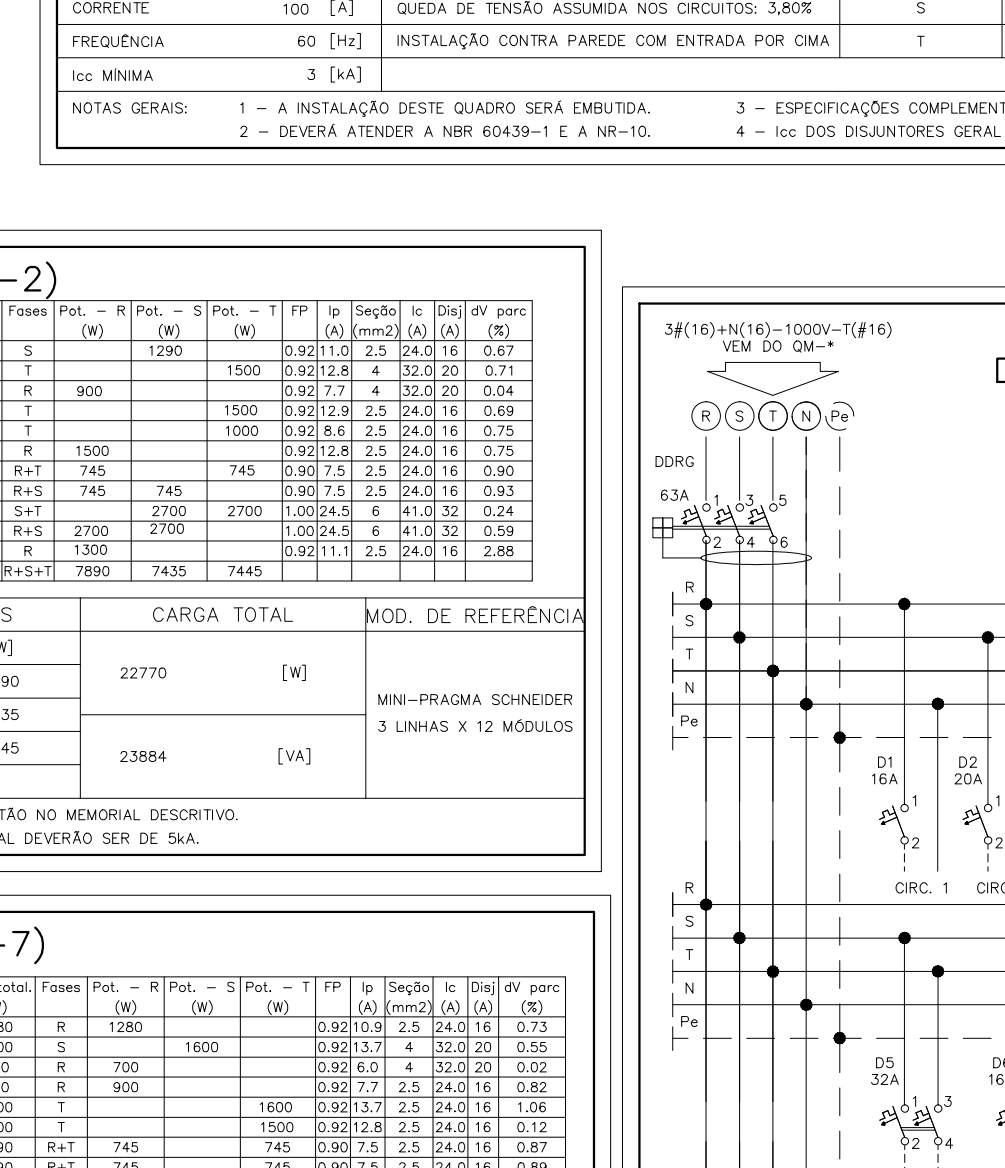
| CORRENTE | 100 [A] | QUEDA DE TENSÃO ASSUMIDA NOS CIRCUITOS: 3,80% | S |
|---|---|---|---|
| FREQUÊNCIA | 60 [Hz] | INSTALAÇÃO CONTRA PAREDE COM ENTRADA POR CIMA | T |
| Icc MÍNIMA | 3 [kA] | | |

NOTAS GERAIS: 1 – A INSTALAÇÃO DESTE QUADRO SERÁ EMBUTIDA. 3 – ESPECIFICAÇÕES COMPLEMENT
2 – DEVERÁ ATENDER A NBR 60439-1 E A NR-10. 4 – Icc DOS DISJUNTORES GERAL

–2)

| Fases | Pot. – R (W) | Pot. – S (W) | Pot. – T (W) | FP | Ip (A) | Seção (mm2) | Ic (A) | Disj (A) | dV parc (%) |
|---|---|---|---|---|---|---|---|---|---|
| S | | 1290 | | 0.92 | 11.0 | 2.5 | 24.0 | 16 | 0.67 |
| T | | | 1500 | 0.92 | 12.8 | 4 | 32.0 | 20 | 0.71 |
| R | 900 | | | 0.92 | 7.7 | 4 | 32.0 | 20 | 0.04 |
| T | | | 1500 | 0.92 | 12.9 | 2.5 | 24.0 | 16 | 0.69 |
| T | | | 1000 | 0.92 | 8.6 | 2.5 | 24.0 | 16 | 0.75 |
| R | 1500 | | | 0.92 | 12.8 | 2.5 | 24.0 | 16 | 0.75 |
| R+T | 745 | | 745 | 0.90 | 7.5 | 2.5 | 24.0 | 16 | 0.90 |
| R+S | 745 | 745 | | 0.90 | 7.5 | 2.5 | 24.0 | 16 | 0.93 |
| S+T | | 2700 | 2700 | 1.00 | 24.5 | 6 | 41.0 | 32 | 0.24 |
| R+S | 2700 | 2700 | | 1.00 | 24.5 | 6 | 41.0 | 32 | 0.59 |
| R | 1300 | | | 0.92 | 11.1 | 2.5 | 24.0 | 16 | 2.88 |
| R+S+T | 7890 | 7435 | 7445 | | | | | | |

S | CARGA TOTAL | MOD. DE REFERÊNCIA
W]
90 | 22770 [W] | MINI-PRAGMA SCHNEIDER 3 LINHAS X 12 MÓDULOS
35
45 | 23884 [VA]

TÃO NO MEMORIAL DESCRITIVO.
AL DEVERÃO SER DE 5kA.

–7)

| otal. (W) | Fases | Pot. – R (W) | Pot. – S (W) | Pot. – T (W) | FP | Ip (A) | Seção (mm2) | Ic (A) | Disj (A) | dV parc (%) |
|---|---|---|---|---|---|---|---|---|---|---|
| 80 | R | 1280 | | | 0.92 | 10.9 | 2.5 | 24.0 | 16 | 0.73 |
| 00 | S | | 1600 | | 0.92 | 13.7 | 4 | 32.0 | 20 | 0.55 |
| 0 | R | 700 | | | 0.92 | 6.0 | 4 | 32.0 | 20 | 0.02 |
| 0 | R | 900 | | | 0.92 | 7.7 | 2.5 | 24.0 | 16 | 0.82 |
| 00 | T | | | 1600 | 0.92 | 13.7 | 2.5 | 24.0 | 16 | 1.06 |
| 00 | T | | | 1500 | 0.92 | 12.8 | 2.5 | 24.0 | 16 | 0.12 |
| 90 | R+T | 745 | | 745 | 0.90 | 7.5 | 2.5 | 24.0 | 16 | 0.87 |
| 90 | R+T | 745 | | 745 | 0.90 | 7.5 | 2.5 | 24.0 | 16 | 0.89 |

3#(16)+N(16)–1000V–T(#16)
VEM DO QM–*

R S T N Pe

DDRG
63A
1 3 5
2 4 6

R
S
T
N
Pe

D1 16A
1
2
D2 20A
1
2
CIRC. 1 CIRC

R
S
T
N
Pe

D5 32A
1 3
2 4
D6 16